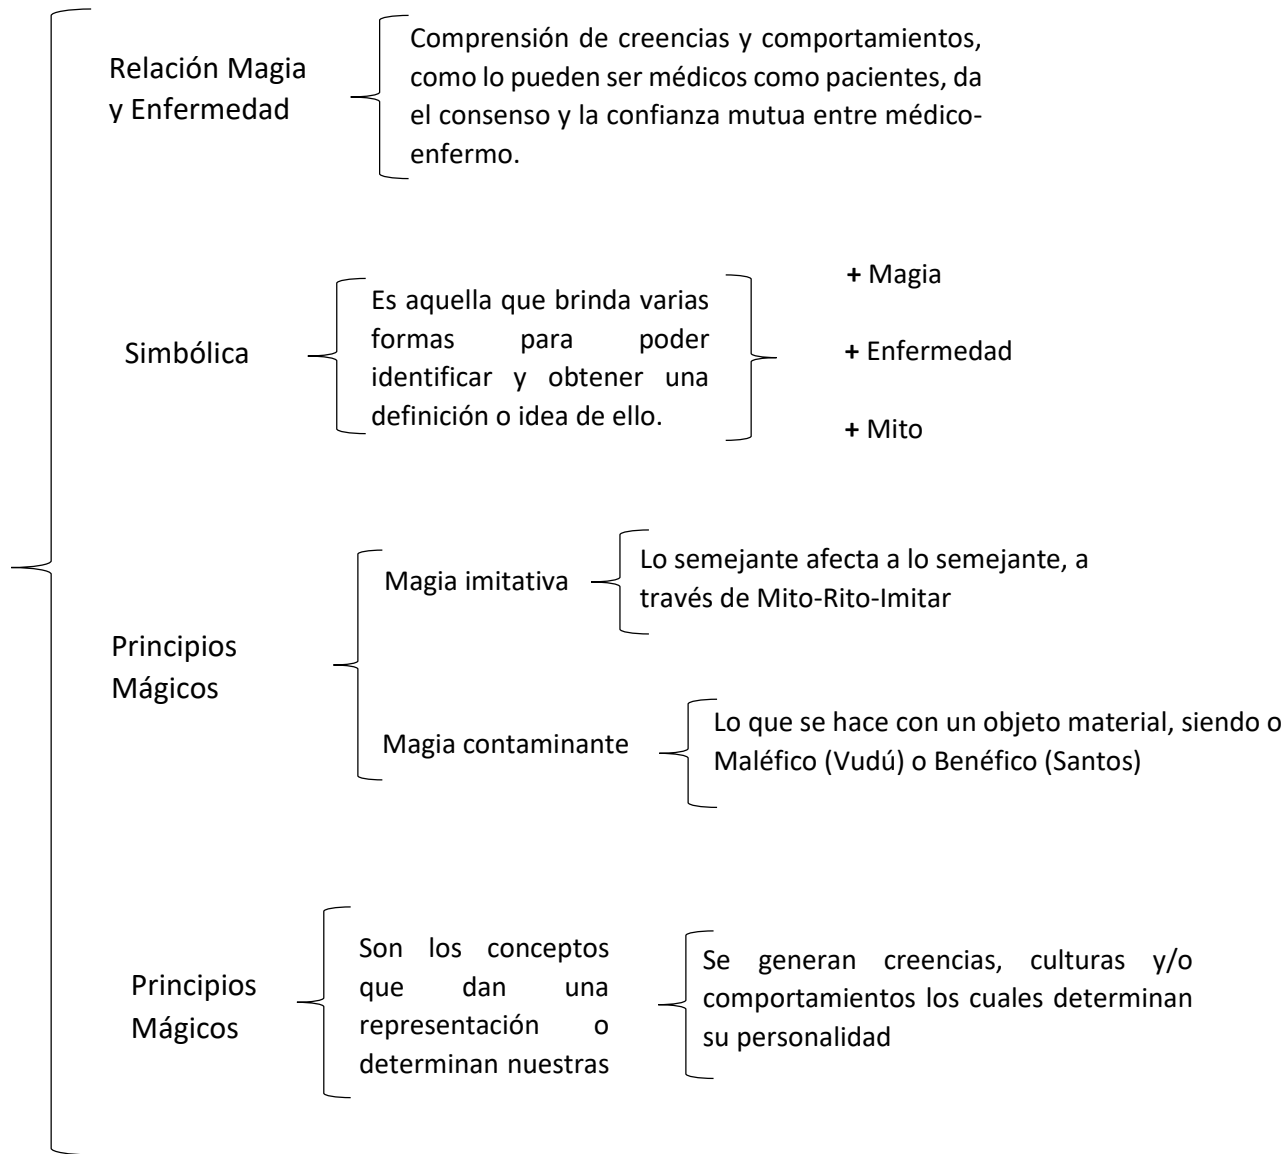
Relación Magia y Enfermedad

Comprensión de creencias y comportamientos, como lo pueden ser médicos como pacientes, da el consenso y la confianza mutua entre médico-enfermo.

Simbólica

Es aquella que brinda varias formas para poder identificar y obtener una definición o idea de ello.

+ Magia

+ Enfermedad

+ Mito

Principios Mágicos

Magia imitativa

Lo semejante afecta a lo semejante, a través de Mito-Rito-Imitar

Magia contaminante

Lo que se hace con un objeto material, siendo o Maléfico (Vudú) o Benéfico (Santos)

Principios Mágicos

Son los conceptos que dan una representación o determinan nuestras

Se generan creencias, culturas y/o comportamientos los cuales determinan su personalidad